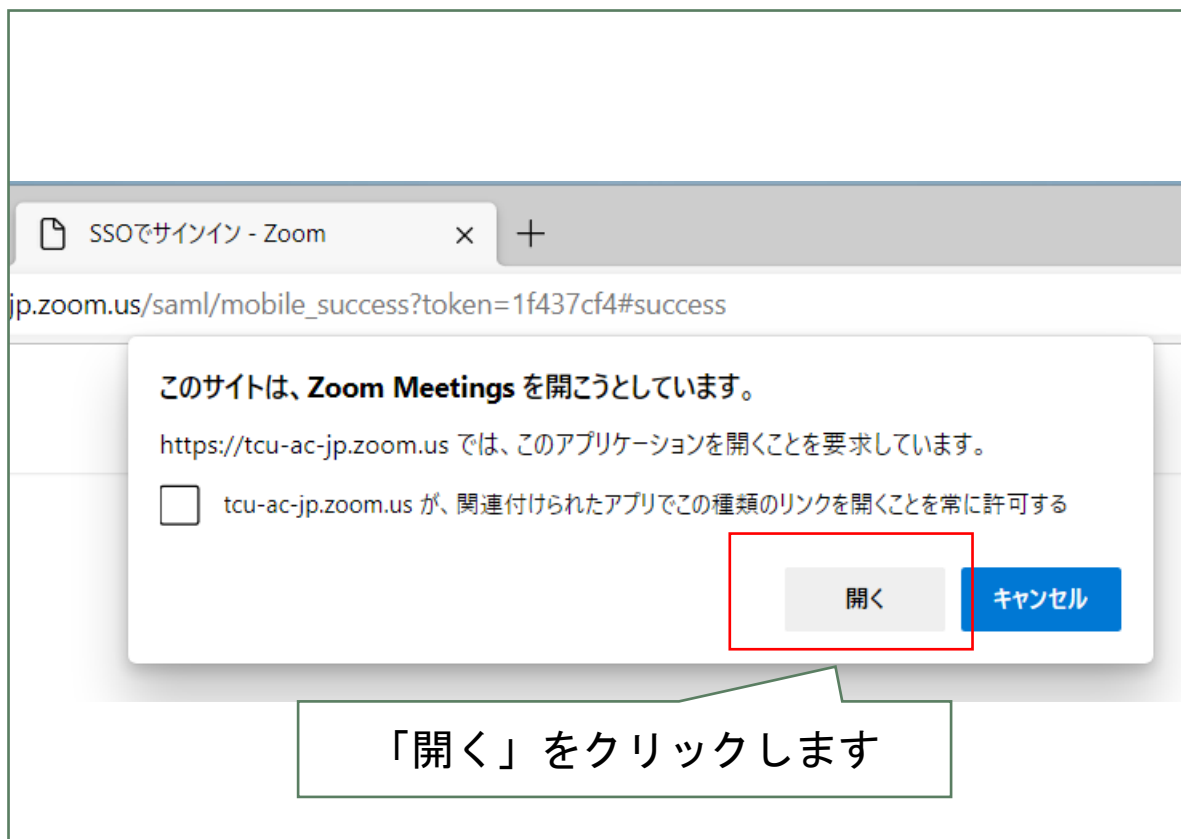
SSOでサインイン - Zoom

jp.zoom.us/saml/mobile_success?token=1f437cf4#success

このサイトは、Zoom Meetings を開こうとしています。

https://tcu-ac-jp.zoom.us では、このアプリケーションを開くことを要求しています。

tcu-ac-jp.zoom.us が、関連付けられたアプリでこの種類のリンクを開くことを常に許可する

開く

キャンセル

「開く」をクリックします